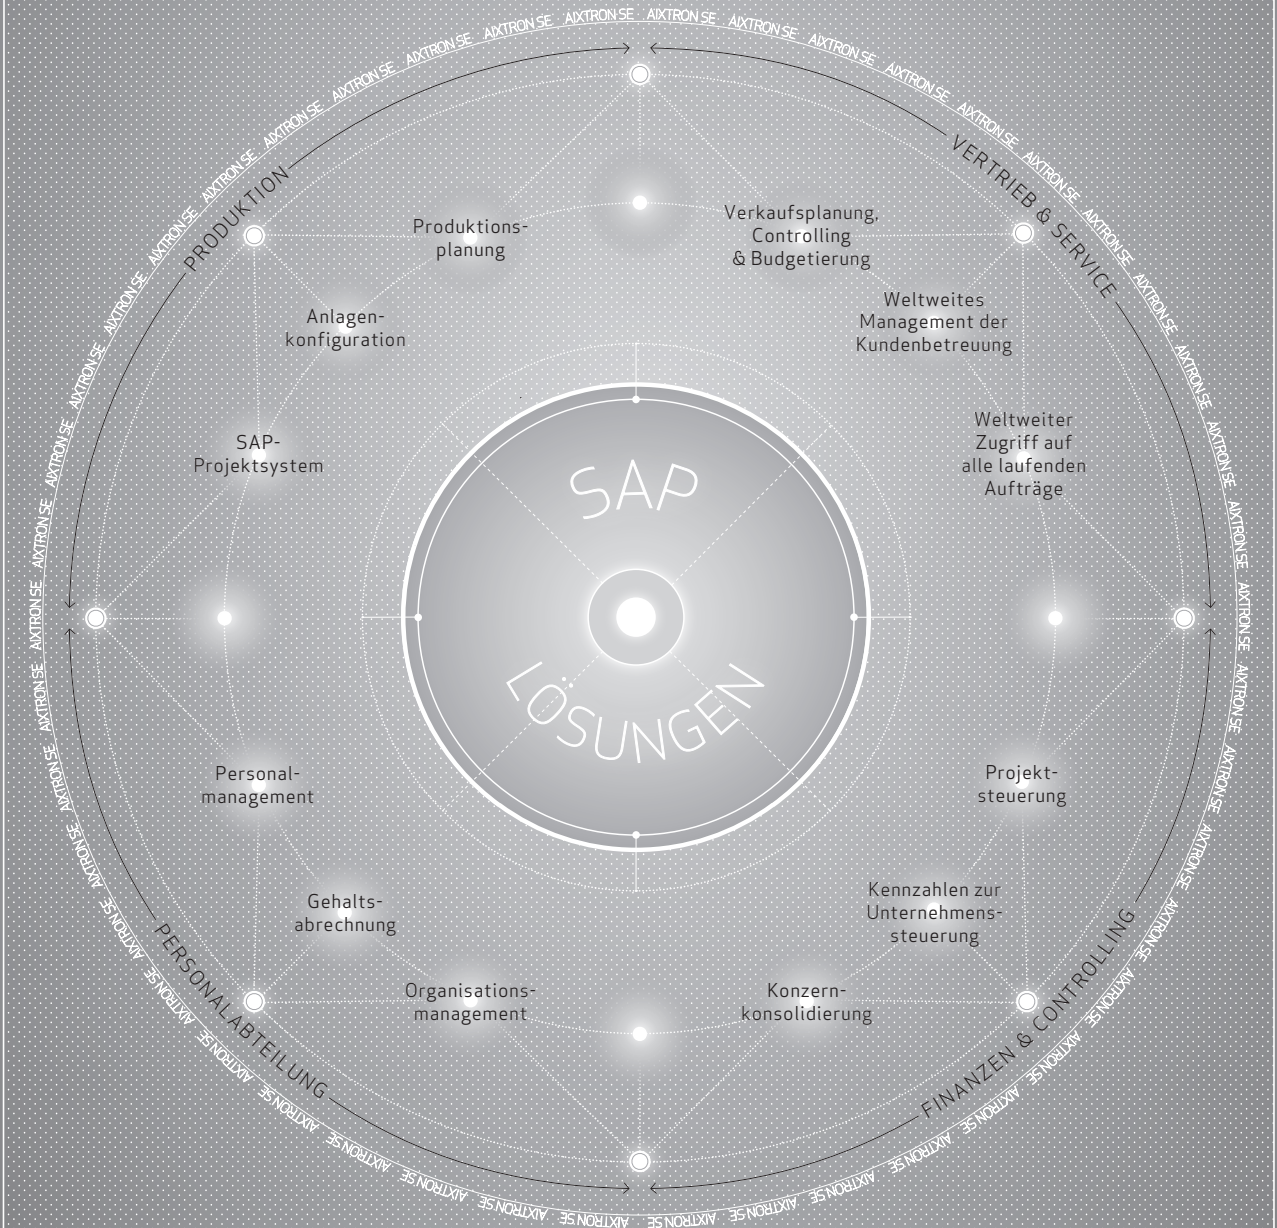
AIXTRON SE AIXTRON SE AIXTRON SE AIXTRON SE AIXTRON SE AIXTRON SE

PRODUKTION

VERTRIEB & SERVICE

Produktionsplanung

Verkaufsplanung, Controlling & Budgetierung

Anlagenkonfiguration

Weltweites Management der Kundenbetreuung

SAP-Projektsystem

Weltweiter Zugriff auf alle laufenden Aufträge

SAP

LÖSUNGEN

Personalmanagement

Projektsteuerung

Gehaltsabrechnung

Kennzahlen zur Unternehmenssteuerung

Organisationsmanagement

Konzernkonsolidierung

PERSONALABTEILUNG

FINANZEN & CONTROLLING